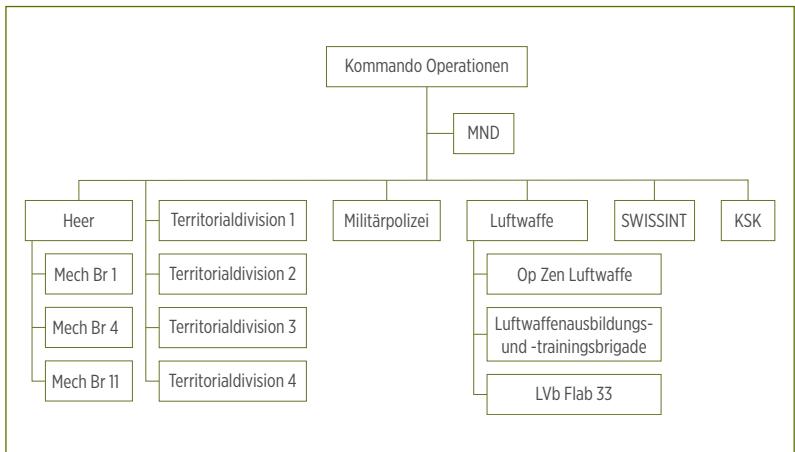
Kommando Operationen

MND

Heer

Mech Br 1

Mech Br 4

Mech Br 11

Territorialdivision 1

Territorialdivision 2

Territorialdivision 3

Territorialdivision 4

Militärpolizei

Luftwaffe

Op Zen Luftwaffe

Luftwaffenausbildungs- und -trainingsbrigade

LVb Flab 33

SWISSINT

KSK